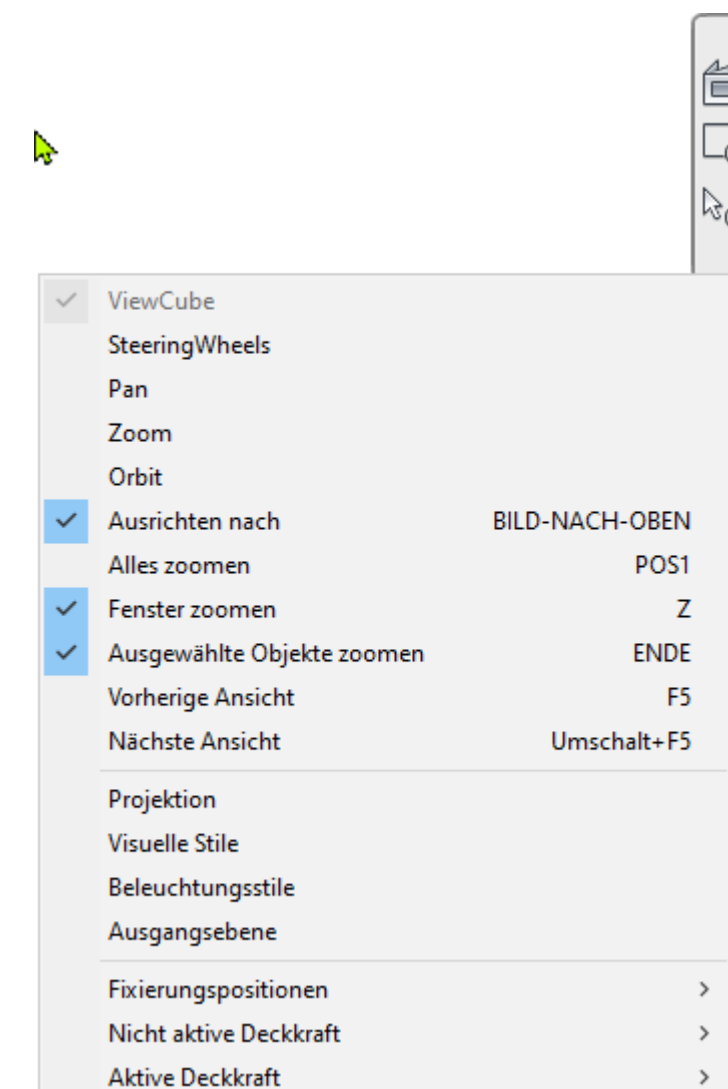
ViewCube
SteeringWheels
Pan
Zoom
Orbit
Ausrichten nach BILD-NACH-OBEN
Alles zoomen POS1
Fenster zoomen Z
Ausgewählte Objekte zoomen ENDE
Vorherige Ansicht F5
Nächste Ansicht Umschalt+F5

Projektion
Visuelle Stile
Beleuchtungsstile
Ausgangsebene

Fixierungspositionen >
Nicht aktive Deckkraft >
Aktive Deckkraft >